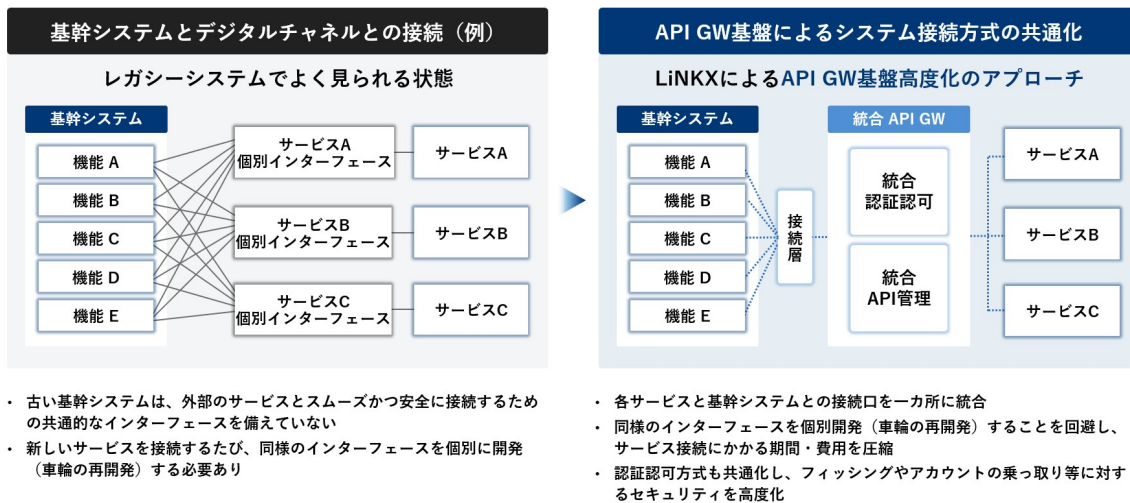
基幹システムとデジタルチャネルとの接続（例）

レガシーシステムでよく見られる状態

基幹システム

機能 A

機能 B

機能 C

機能 D

機能 E

サービスA
個別インターフェース

サービスB
個別インターフェース

サービスC
個別インターフェース

サービスA

サービスB

サービスC

・ 古い基幹システムは、外部のサービスとスムーズかつ安全に接続するための共通的なインターフェースを備えていない
・ 新しいサービスを接続するたび、同様のインターフェースを個別に開発（車輪の再開発）する必要あり

API GW基盤によるシステム接続方式の共通化

LiNKXによるAPI GW基盤高度化のアプローチ

基幹システム

機能 A

機能 B

機能 C

機能 D

機能 E

接続層

統合 API GW

統合
認証認可

統合
API管理

サービスA

サービスB

サービスC

・ 各サービスと基幹システムとの接続口を一カ所に統合
・ 同様のインターフェースを個別開発（車輪の再開発）することを回避し、サービス接続にかかる期間・費用を圧縮
・ 認証認可方式も共通化し、フィッシングやアカウントの乗っ取り等に対するセキュリティを高度化